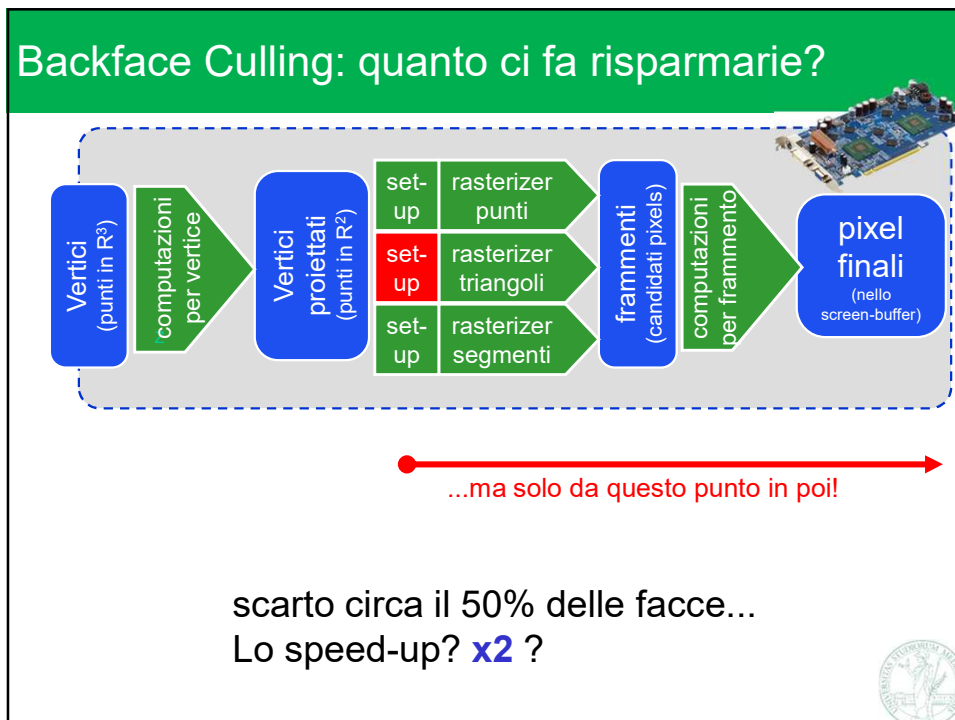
Backface Culling: quanto ci fa risparmarie?

Vertici (punti in $R^3$)

computazioni per vertice

Vertici proiettati (punti in $R^2$)

set-up

rasterizer punti

set-up

rasterizer triangoli

set-up

rasterizer segmenti

frammenti (candidati pixels)

computazioni per frammento

pixel finali (nello screen-buffer)

...ma solo da questo punto in poi!

scarto circa il 50% delle facce...
Lo speed-up? **x2** ?